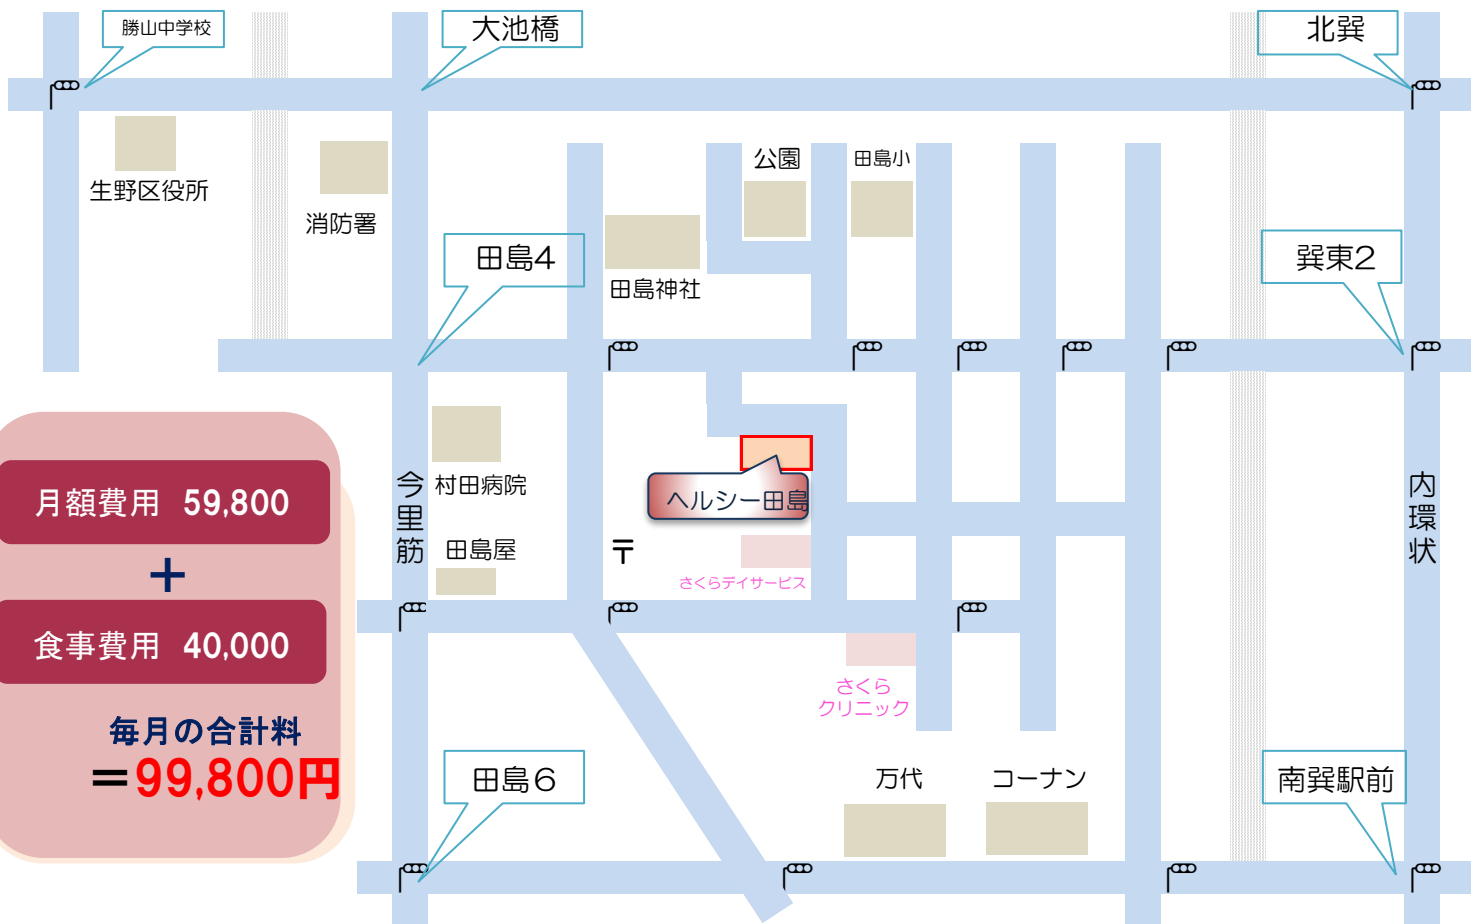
勝山中学校

大池橋

北巽

生野区役所

消防署

公園

田島小

田島4

田島神社

巽東2

月額費用　59,800

＋

食事費用　40,000

毎月の合計料
＝99,800円

今里筋

村田病院

田島屋

ヘルシー田島

〒

さくらデイサービス

さくら
クリニック

内環状

田島6

万代

コーナン

南巽駅前